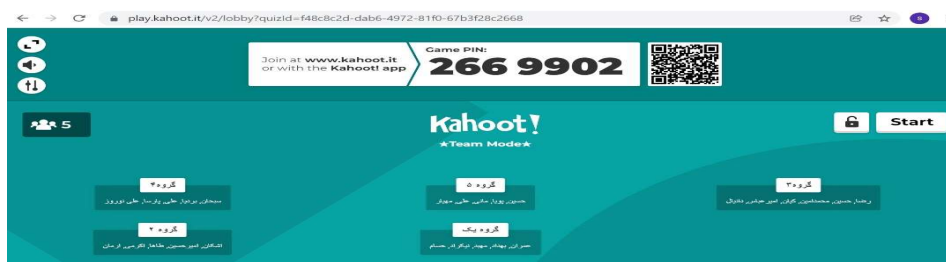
play.kahoot.it/v2/lobby?quizId=f48c8c2d-dab6-4972-81f0-67b3f28c2668

Join at www.kahoot.it or with the Kahoot! app

Game PIN:
266 9902

5

Kahoot!
★Team Mode★

Start

گروه ۴
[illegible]

گروه ۵
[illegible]

گروه ۳
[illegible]

گروه ۲
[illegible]

گروه یک
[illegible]